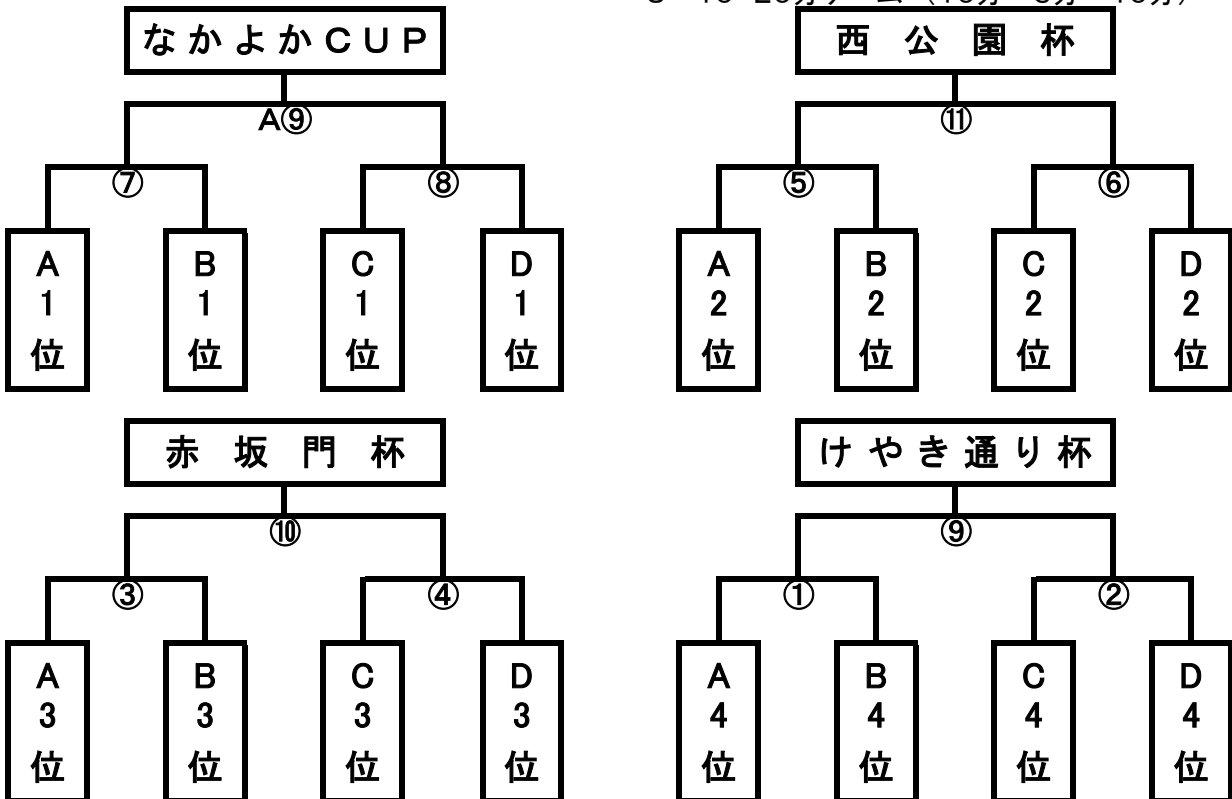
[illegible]

なかよかCUP

A⑨

⑦ ⑧

A 1 位

B 1 位

C 1 位

D 1 位

西 公 園 杯

⑪

⑤ ⑥

A 2 位

B 2 位

C 2 位

D 2 位

赤 坂 門 杯

⑩

③ ④

A 3 位

B 3 位

C 3 位

D 3 位

けやき通り杯

⑨

① ②

A 4 位

B 4 位

C 4 位

D 4 位